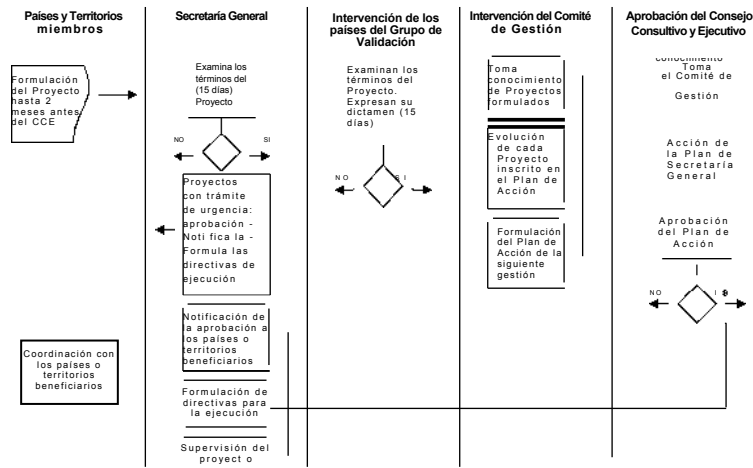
Países y Territorios miembros

Formulación del Proyecto hasta 2 meses antes del CCE

Coordinación con los países o territorios beneficiarios

Secretaría General

Examina los términos del (15 días) Proyecto

NO

SI

Proyectos con trámite de urgencia: aprobación - Noti fica la - Formula las directivas de ejecución

Notificación de la aprobación a los países o territorios beneficiarios

Formulación de directivas para la ejecución

Supervisión del proyect o

Intervención de los países del Grupo de Validación

Examinan los términos del Proyecto. Expresan su dictamen (15 días)

NO

SI

Intervención del Comité de Gestión

Toma conocimiento de Proyectos formulados

Evolución de cada Proyecto inscrito en el Plan de Acción

Formulación del Plan de Acción de la siguiente gestión

Aprobación del Consejo Consultivo y Ejecutivo

conocimiento Toma el Comité de Gestión

Acción de la Plan de Secretaría General

Aprobación del Plan de Acción

NO

I